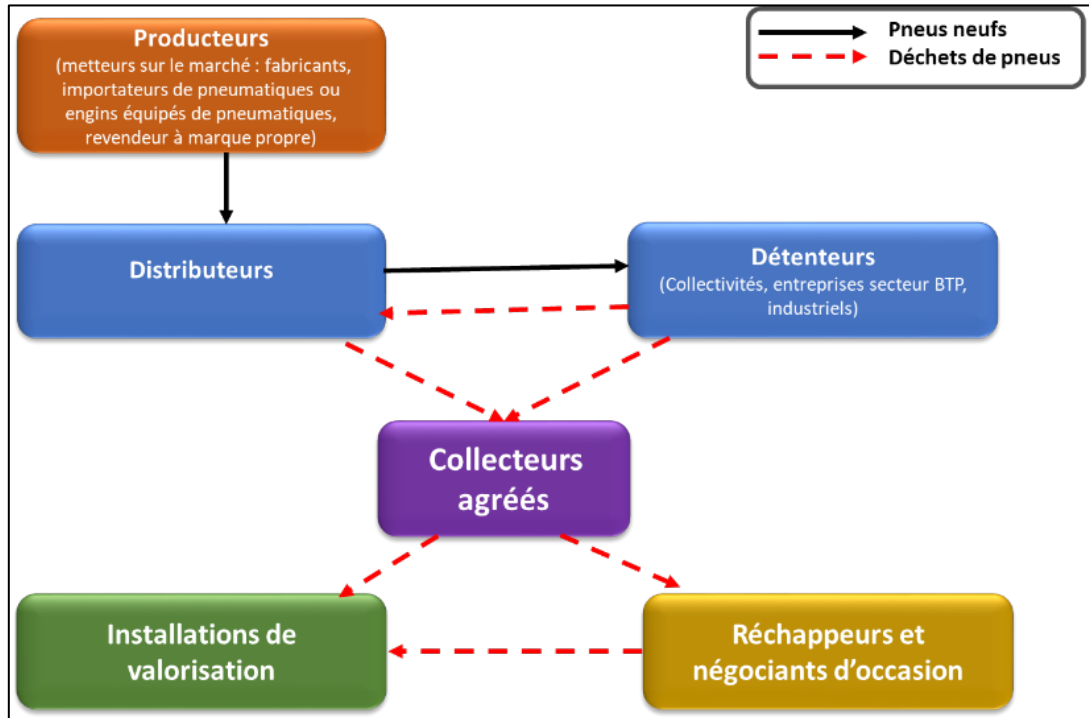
Pneus neufs
Déchets de pneus

Producteurs
(metteurs sur le marché : fabricants, importateurs de pneumatiques ou engins équipés de pneumatiques, revendeur à marque propre)

Distributeurs

Détenteurs
(Collectivités, entreprises secteur BTP, industriels)

Collecteurs agréés

Installations de valorisation

Réchappeurs et négociants d'occasion